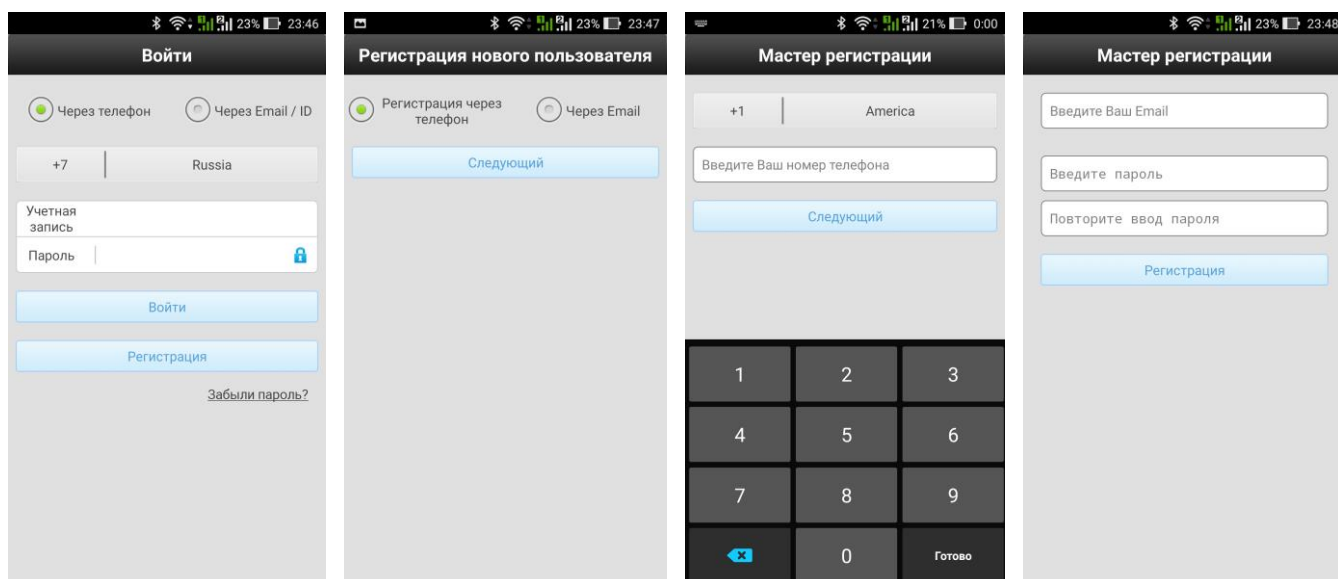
23% 23:46

Войти

Через телефон

Через Email / ID

+7

Russia

Учетная запись

Пароль

Войти

Регистрация

Забыли пароль?

23% 23:47

Регистрация нового пользователя

Регистрация через телефон

Через Email

Следующий

21% 0:00

Мастер регистрации

+1

America

Введите Ваш номер телефона

Следующий

1

2

3

4

5

6

7

8

9

0

Готово

23% 23:48

Мастер регистрации

Введите Ваш Email

Введите пароль

Повторите ввод пароля

Регистрация